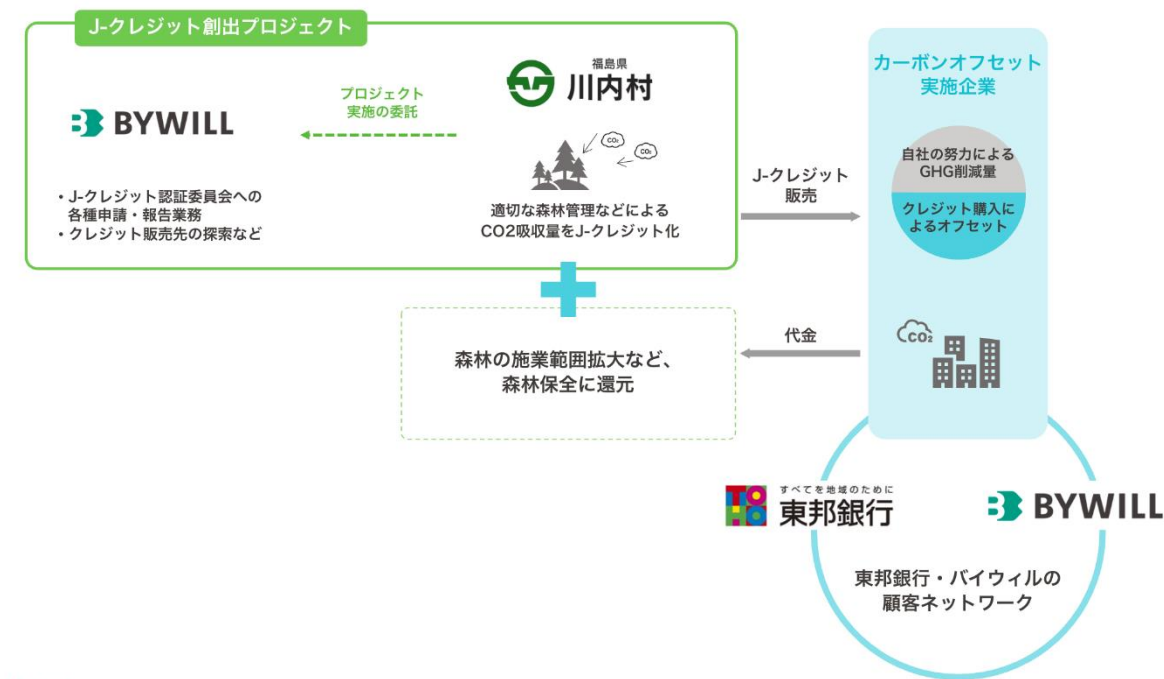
J-クレジット創出プロジェクト

BYWILL

プロジェクト実施の委託

福島県
川内村

・J-クレジット認証委員会への各種申請・報告業務
・クレジット販売先の探索など

$CO_2$

$CO_2$

適切な森林管理などによるCO2吸収量をJ-クレジット化

J-クレジット販売

カーボンオフセット実施企業

自社の努力によるGHG削減量

クレジット購入によるオフセット

森林の施業範囲拡大など、森林保全に還元

代金

$CO_2$

TOHO
すべてを地域のために
東邦銀行

BYWILL

東邦銀行・バイウィルの顧客ネットワーク